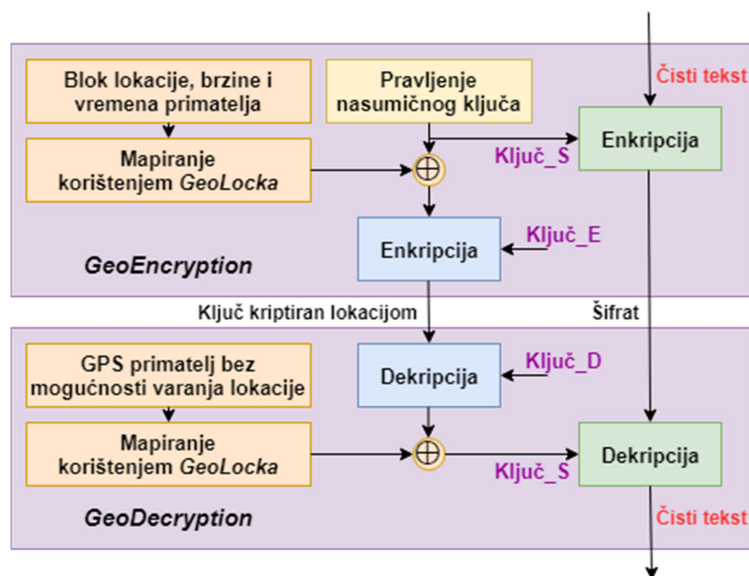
Čisti tekst

Blok lokacije, brzine i vremena primatelja

Pravljenje nasumičnog ključa

Enkripcija

Ključ_S

Mapiranje korištenjem *GeoLocka*

$\oplus$

Enkripcija

Ključ_E

*GeoEncryption*

Ključ kriptiran lokacijom

Šifrat

GPS primatelj bez mogućnosti varanja lokacije

Dekripcija

Ključ_D

Mapiranje korištenjem *GeoLocka*

$\oplus$

Dekripcija

Ključ_S

*GeoDecryption*

Čisti tekst